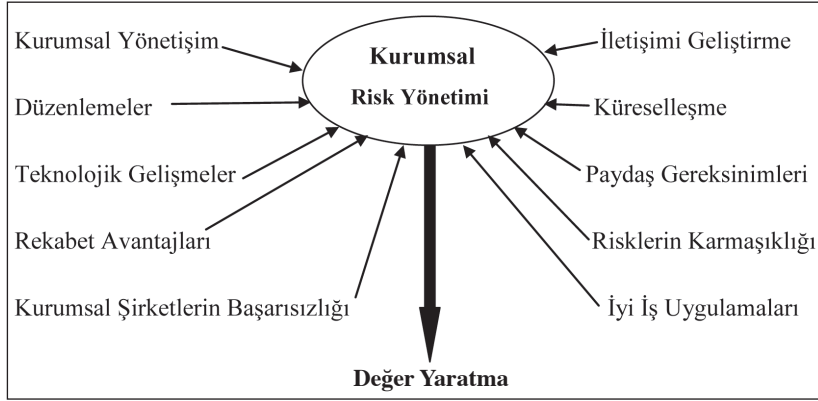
Kurumsal Yönetişim

Kurumsal Risk Yönetimi

İletişimi Geliştirme

Düzenlemeler

Küreselleşme

Teknolojik Gelişmeler

Paydaş Gereksinimleri

Rekabet Avantajları

Risklerin Karmaşıklığı

Kurumsal Şirketlerin Başarısızlığı

İyi İş Uygulamaları

Değer Yaratma